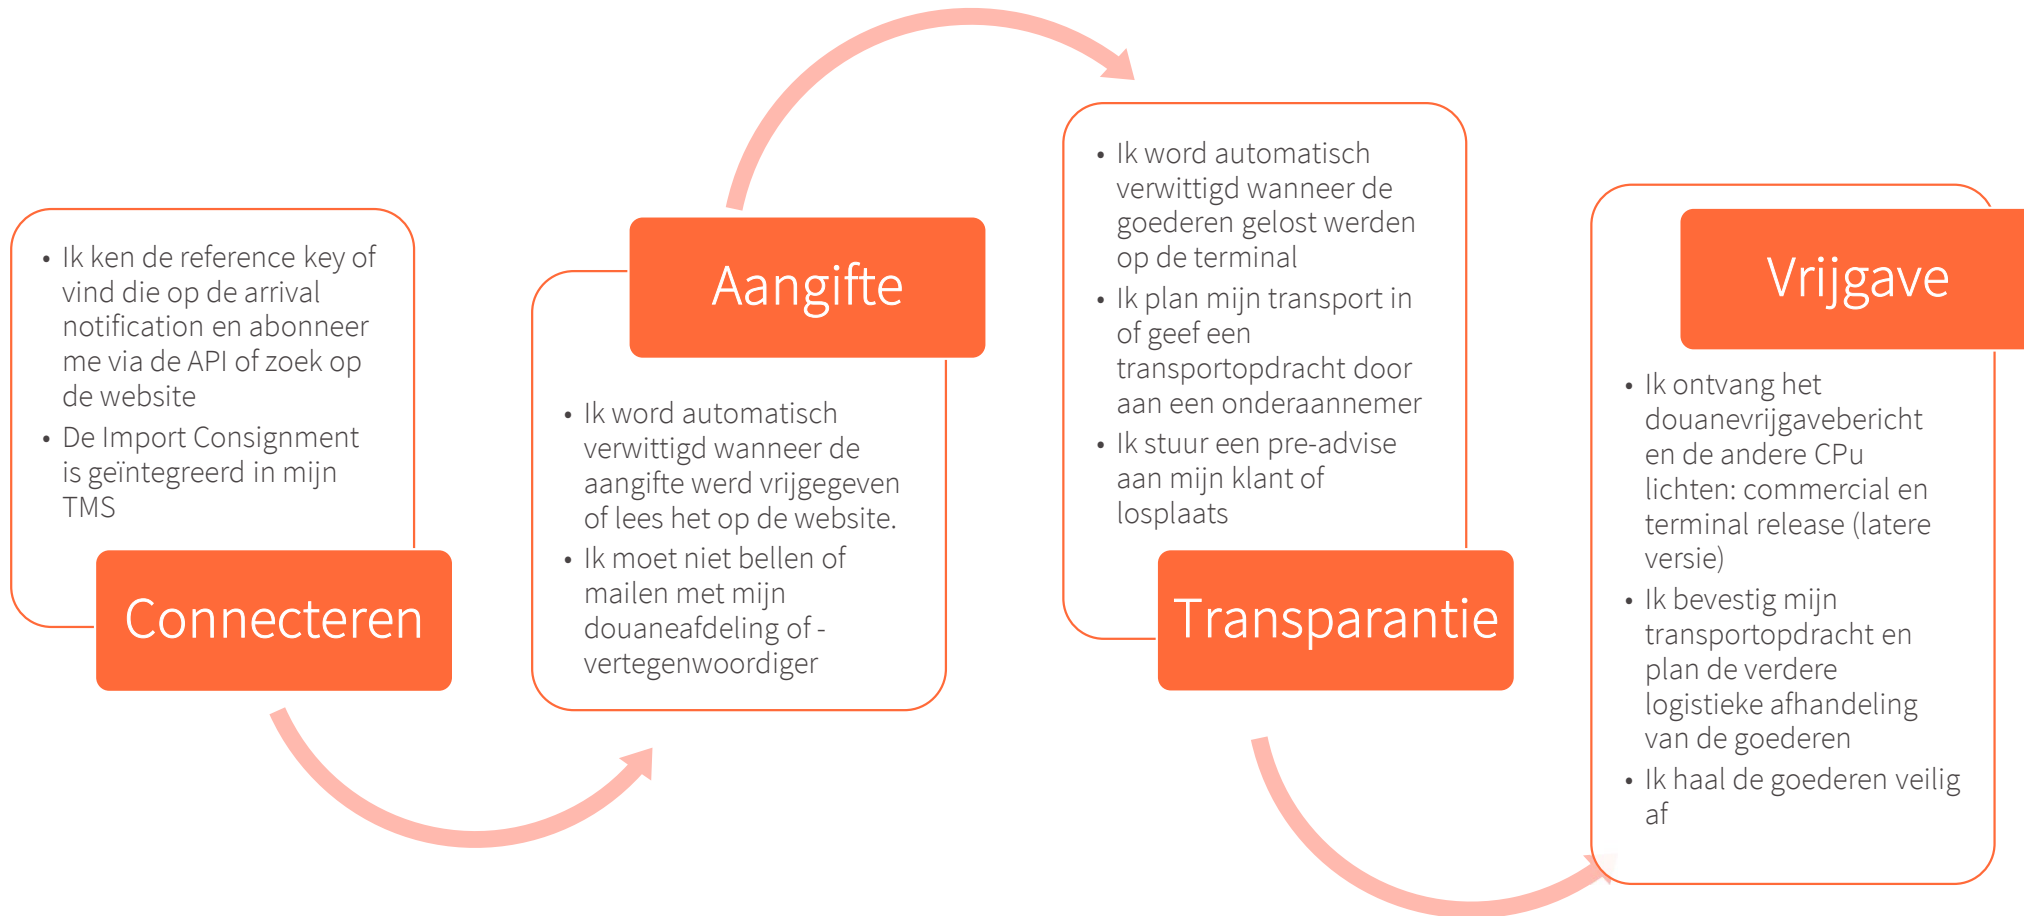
- Ik ken de reference key of vind die op de arrival notification en abonneer me via de API of zoek op de website
- De Import Consignment is geïntegreerd in mijn TMS

Connecteren

Aangifte

- Ik word automatisch verwittigd wanneer de aangifte werd vrijgegeven of lees het op de website.
- Ik moet niet bellen of mailen met mijn douaneafdeling of -vertegenwoordiger

- Ik word automatisch verwittigd wanneer de goederen gelost werden op de terminal
- Ik plan mijn transport in of geef een transportopdracht door aan een onderaannemer
- Ik stuur een pre-advise aan mijn klant of losplaats

Transparantie

Vrijgave

- Ik ontvang het douanevrijgavebericht en de andere CPu lichten: commercial en terminal release (latere versie)
- Ik bevestig mijn transportopdracht en plan de verdere logistieke afhandeling van de goederen
- Ik haal de goederen veilig af